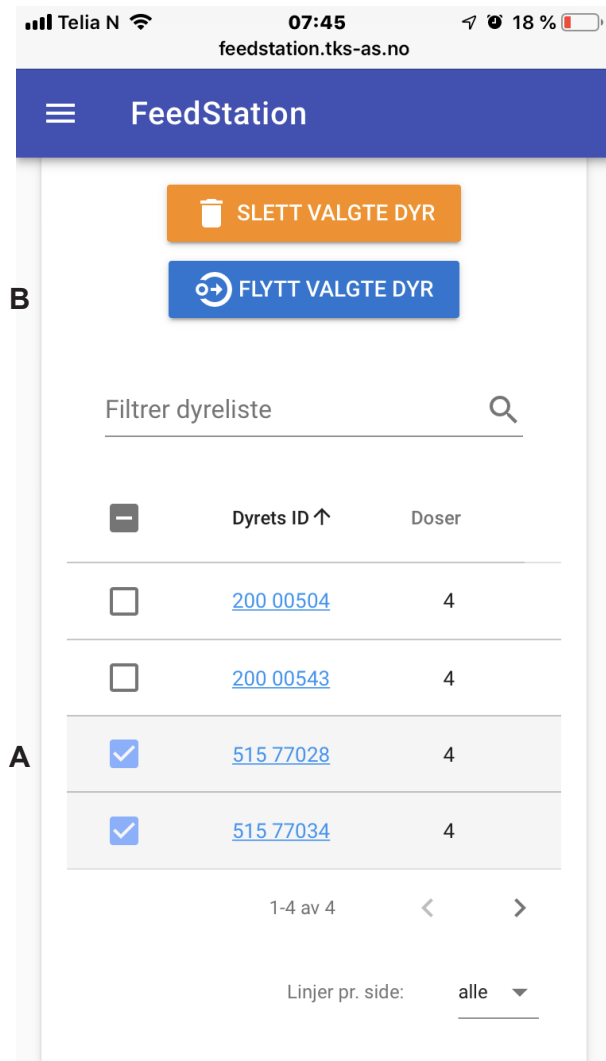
Telia N 07:45 18 %
feedstation.tks-as.no

FeedStation

SLETT VALGTE DYR

B

FLYTT VALGTE DYR

Filtrer dyreliste

| | Dyrets ID ↑ | Doser |
|---|---|---|
| | 200 00504 | 4 |
| | 200 00543 | 4 |
| A | 515 77028 | 4 |
| | 515 77034 | 4 |

1-4 av 4

Linjer pr. side: alle